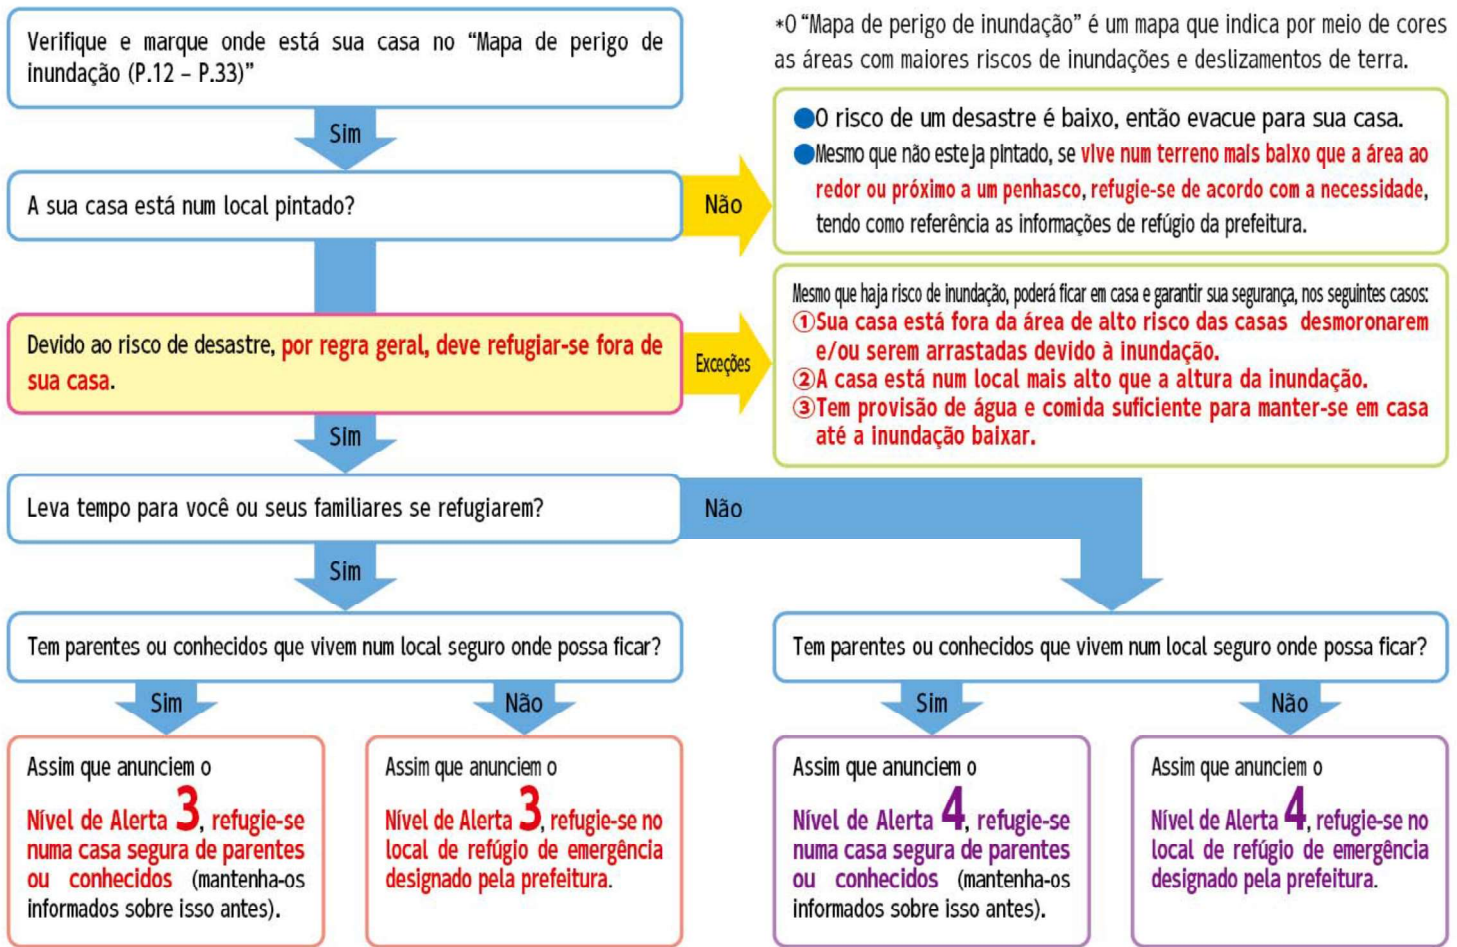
Verifique e marque onde está sua casa no "Mapa de perigo de inundação (P.12 – P.33)"

*O "Mapa de perigo de inundação" é um mapa que indica por meio de cores as áreas com maiores riscos de inundações e deslizamentos de terra.

Sim

A sua casa está num local pintado?

Não

●O risco de um desastre é baixo, então evacue para sua casa.
●Mesmo que não esteja pintado, se vive num terreno mais baixo que a área ao redor ou próximo a um penhasco, refugie-se de acordo com a necessidade, tendo como referência as informações de refúgio da prefeitura.

Devido ao risco de desastre, por regra geral, deve refugiar-se fora de sua casa.

Exceções

Mesmo que haja risco de inundação, poderá ficar em casa e garantir sua segurança, nos seguintes casos:
①Sua casa está fora da área de alto risco das casas desmoronarem e/ou serem arrastadas devido à inundação.
②A casa está num local mais alto que a altura da inundação.
③Tem provisão de água e comida suficiente para manter-se em casa até a inundação baixar.

Sim

Leva tempo para você ou seus familiares se refugiarem?

Não

Sim

Tem parentes ou conhecidos que vivem num local seguro onde possa ficar?

Tem parentes ou conhecidos que vivem num local seguro onde possa ficar?

Sim

Não

Sim

Não

Assim que anunciem o Nível de Alerta 3, refugie-se numa casa segura de parentes ou conhecidos (mantenha-os informados sobre isso antes).

Assim que anunciem o Nível de Alerta 3, refugie-se no local de refúgio de emergência designado pela prefeitura.

Assim que anunciem o Nível de Alerta 4, refugie-se numa casa segura de parentes ou conhecidos (mantenha-os informados sobre isso antes).

Assim que anunciem o Nível de Alerta 4, refugie-se no local de refúgio de emergência designado pela prefeitura.